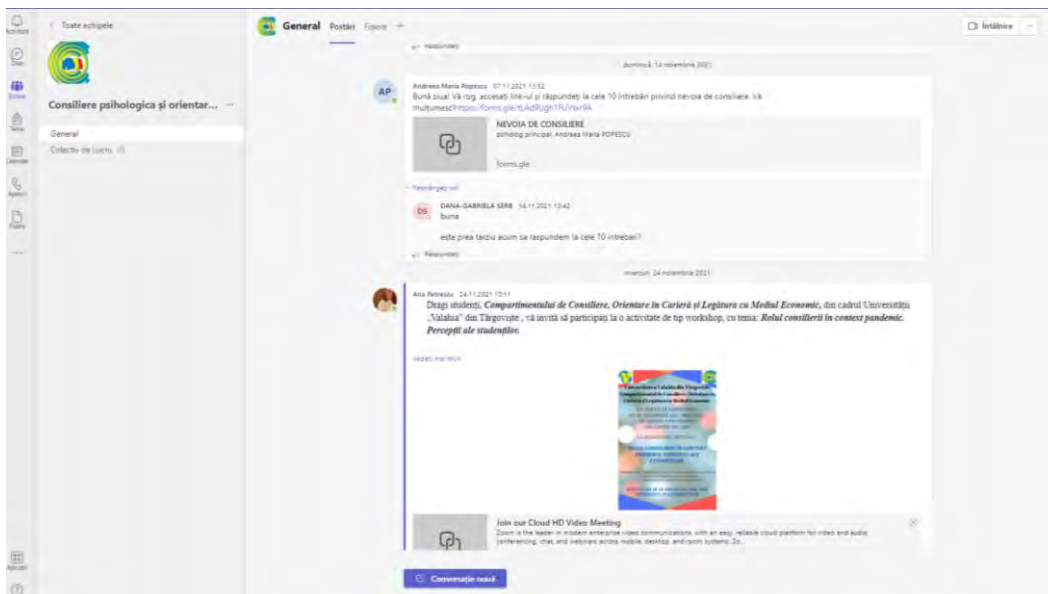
Activitate

Chat

Echipe

Teme

Calendar

Apeluri

Fișiere

...

Aplicații

< Toate echipele

Consiliere psihologica și orientar... ···

General

Colectiv de Lucru

General Postări Fișiere +

Întâlnire

Răspundeți

duminică, 14 noiembrie 2021

AP

Andreea Maria Popescu 07.11.2021 13:52

Bună ziua! Vă rog, accesați link-ul și răspundeți la cele 10 întrebări privind nevoia de consiliere. Vă mulțumesc! https://forms.gle/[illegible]

NEVOIA DE CONSILIERE

psiholog principal, Andreea Maria POPESCU

forms.gle

Restrângeți tot

DS

DANA-GABRIELA SERB 14.11.2021 13:42

buna

este prea tarziu acum sa raspundem la cele 10 intrebari?

Răspundeți

miercuri, 24 noiembrie 2021

Ana Petrescu 24.11.2021 10:11

Dragi studenți, Compartimentul de Consiliere, Orientare în Carieră și Legătura cu Mediul Economic, din cadrul Universității „Valahia" din Târgoviște , vă invită să participați la o activitate de tip workshop, cu tema: Rolul consilierii în context pandemic. Percepții ale studenților.

Vedeți mai mult

Universitatea Valahia din Târgoviște
Compartimentul de Consiliere, Orientare în Carieră și Legătura cu Mediul Economic

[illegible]

Join our Cloud HD Video Meeting

Zoom is the leader in modern enterprise video communications, with an easy, reliable cloud platform for video and audio conferencing, chat, and webinars across mobile, desktop, and room systems. Zo...

Conversație nouă